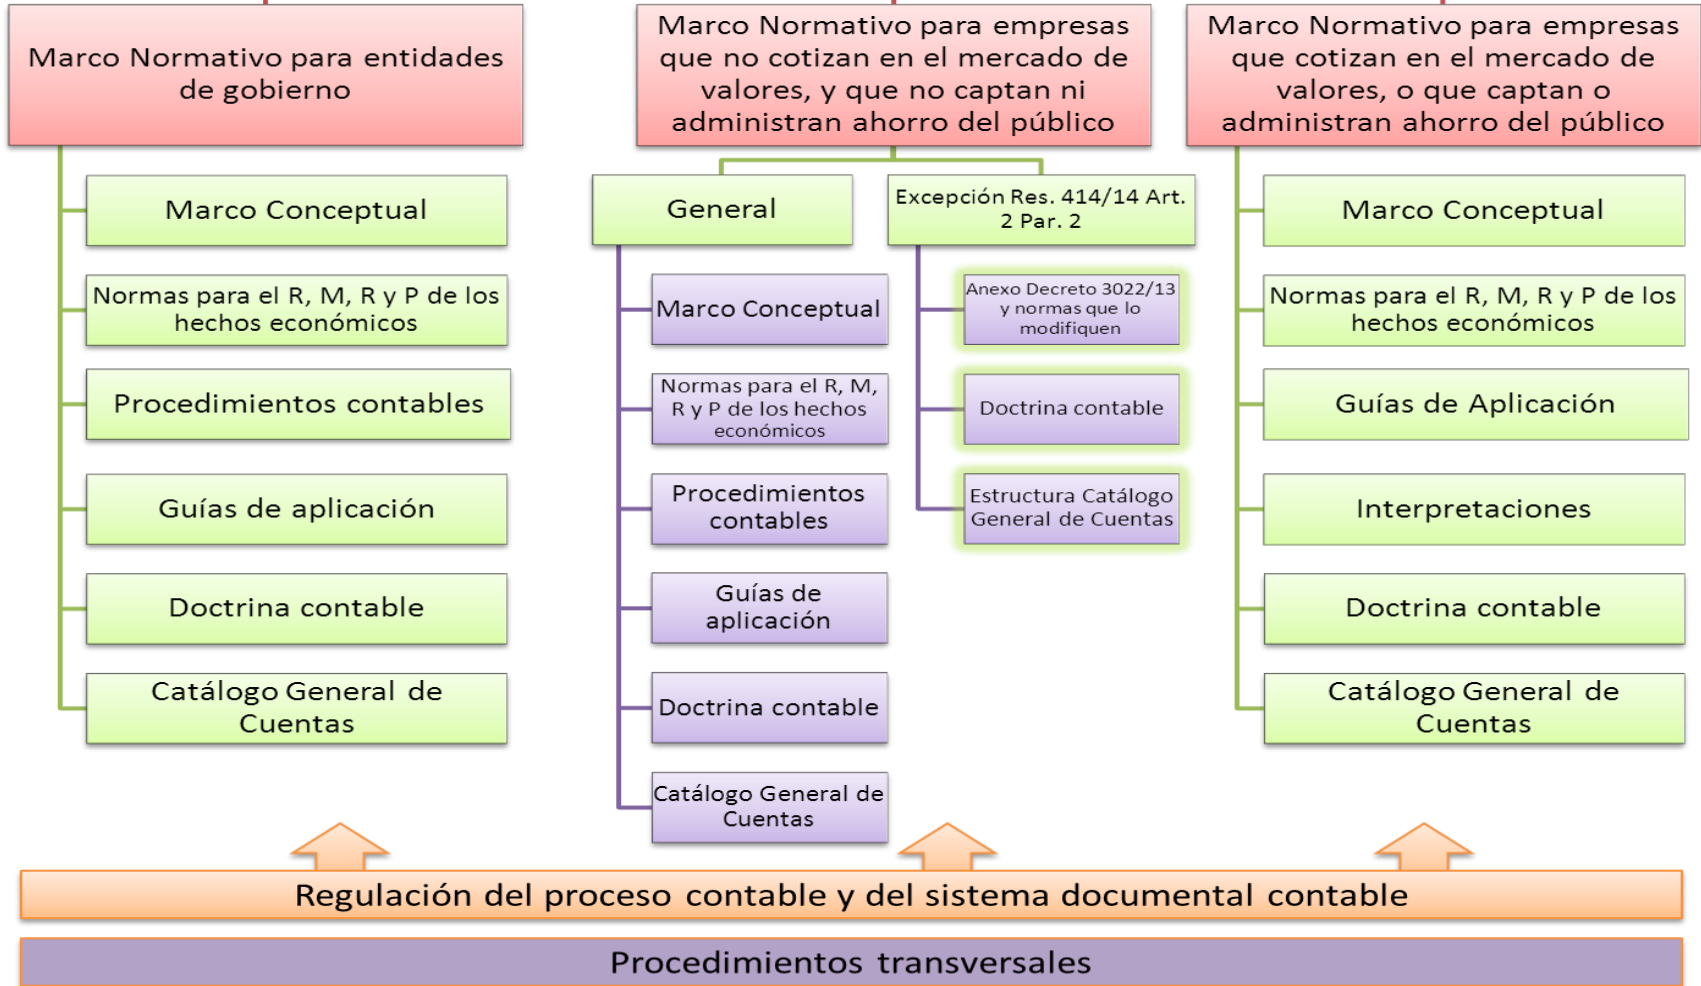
Marco Normativo para entidades de gobierno

Marco Conceptual

Normas para el R, M, R y P de los hechos económicos

Procedimientos contables

Guías de aplicación

Doctrina contable

Catálogo General de Cuentas

Marco Normativo para empresas que no cotizan en el mercado de valores, y que no captan ni administran ahorro del público

General

Marco Conceptual

Normas para el R, M, R y P de los hechos económicos

Procedimientos contables

Guías de aplicación

Doctrina contable

Catálogo General de Cuentas

Excepción Res. 414/14 Art. 2 Par. 2

Anexo Decreto 3022/13 y normas que lo modifiquen

Doctrina contable

Estructura Catálogo General de Cuentas

Marco Normativo para empresas que cotizan en el mercado de valores, o que captan o administran ahorro del público

Marco Conceptual

Normas para el R, M, R y P de los hechos económicos

Guías de Aplicación

Interpretaciones

Doctrina contable

Catálogo General de Cuentas

Regulación del proceso contable y del sistema documental contable

Procedimientos transversales